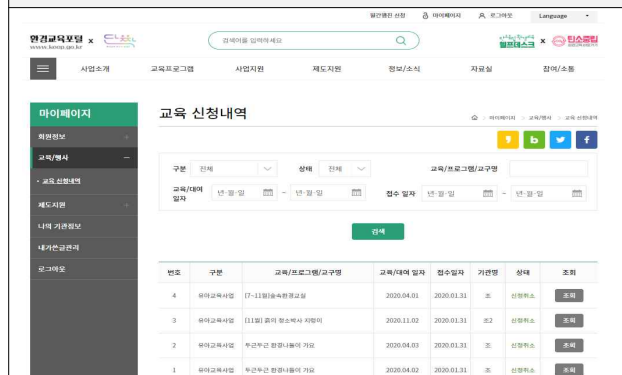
웹진정보 신청 마이페이지 로그아웃 Language

환경교육포털 www.keep.go.kr ×

검색어를 입력하세요

탄소중립

사업소개 교육프로그램 사업지원 제도지원 정보/소식 자료실 참여/소통

마이페이지

회원정보

교육/행사

· 교육 신청내역

제도지원

나의 기관정보

내가쓴글관리

로그아웃

교육 신청내역

마이페이지 > 교육/행사 > 교육 신청내역

구분 전체 상태 전체 교육/프로그램/교구명

교육/대여 일자 년-월-일 ~ 년-월-일 접수 일자 년-월-일 ~ 년-월-일

검색

| 번호 | 구분 | 교육/프로그램/교구명 | 교육/대여 일자 | 접수일자 | 기관명 | 상태 | 조회 |
|---|---|---|---|---|---|---|---|
| 4 | 유아교육사업 | [7~11월]숲속환경교실 | 2020.04.01 | 2020.01.31 | 조 | 신청취소 | 조회 |
| 3 | 유아교육사업 | [11월] 꿈의 청소박사 지렁이 | 2020.11.02 | 2020.01.31 | 조2 | 신청취소 | 조회 |
| 2 | 유아교육사업 | 두근두근 환경나들이 가요 | 2020.04.03 | 2020.01.31 | 조 | 신청취소 | 조회 |
| 1 | 유아교육사업 | 두근두근 환경나들이 가요 | 2020.04.02 | 2020.01.31 | 조 | 신청취소 | 조회 |